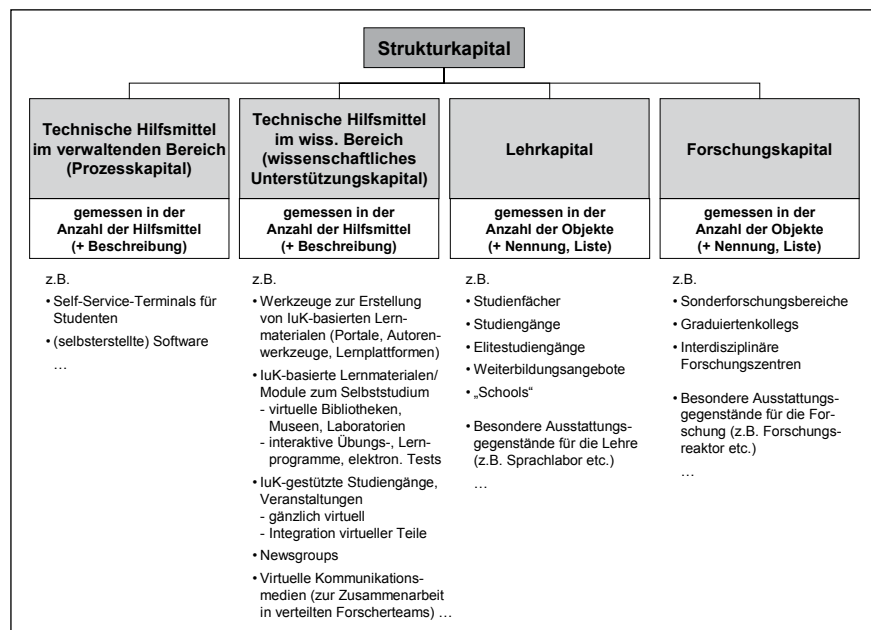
Strukturkapital

Technische Hilfsmittel im verwaltenden Bereich (Prozesskapital)

gemessen in der Anzahl der Hilfsmittel (+ Beschreibung)

z.B.
• Self-Service-Terminals für Studenten
• (selbsterstellte) Software
…

Technische Hilfsmittel im wiss. Bereich (wissenschaftliches Unterstützungskapital)

gemessen in der Anzahl der Hilfsmittel (+ Beschreibung)

z.B.
• Werkzeuge zur Erstellung von IuK-basierten Lernmaterialen (Portale, Autorenwerkzeuge, Lernplattformen)
• IuK-basierte Lernmaterialen/ Module zum Selbststudium
- virtuelle Bibliotheken, Museen, Laboratorien
- interaktive Übungs-, Lernprogramme, elektron. Tests
• IuK-gestützte Studiengänge, Veranstaltungen
- gänzlich virtuell
- Integration virtueller Teile
• Newsgroups
• Virtuelle Kommunikationsmedien (zur Zusammenarbeit in verteilten Forscherteams) …

Lehrkapital

gemessen in der Anzahl der Objekte (+ Nennung, Liste)

z.B.
• Studienfächer
• Studiengänge
• Elitestudiengänge
• Weiterbildungsangebote
• „Schools“
• Besondere Ausstattungsgegenstände für die Lehre (z.B. Sprachlabor etc.)
…

Forschungskapital

gemessen in der Anzahl der Objekte (+ Nennung, Liste)

z.B.
• Sonderforschungsbereiche
• Graduiertenkollegs
• Interdisziplinäre Forschungszentren
• Besondere Ausstattungsgegenstände für die Forschung (z.B. Forschungsreaktor etc.)
…